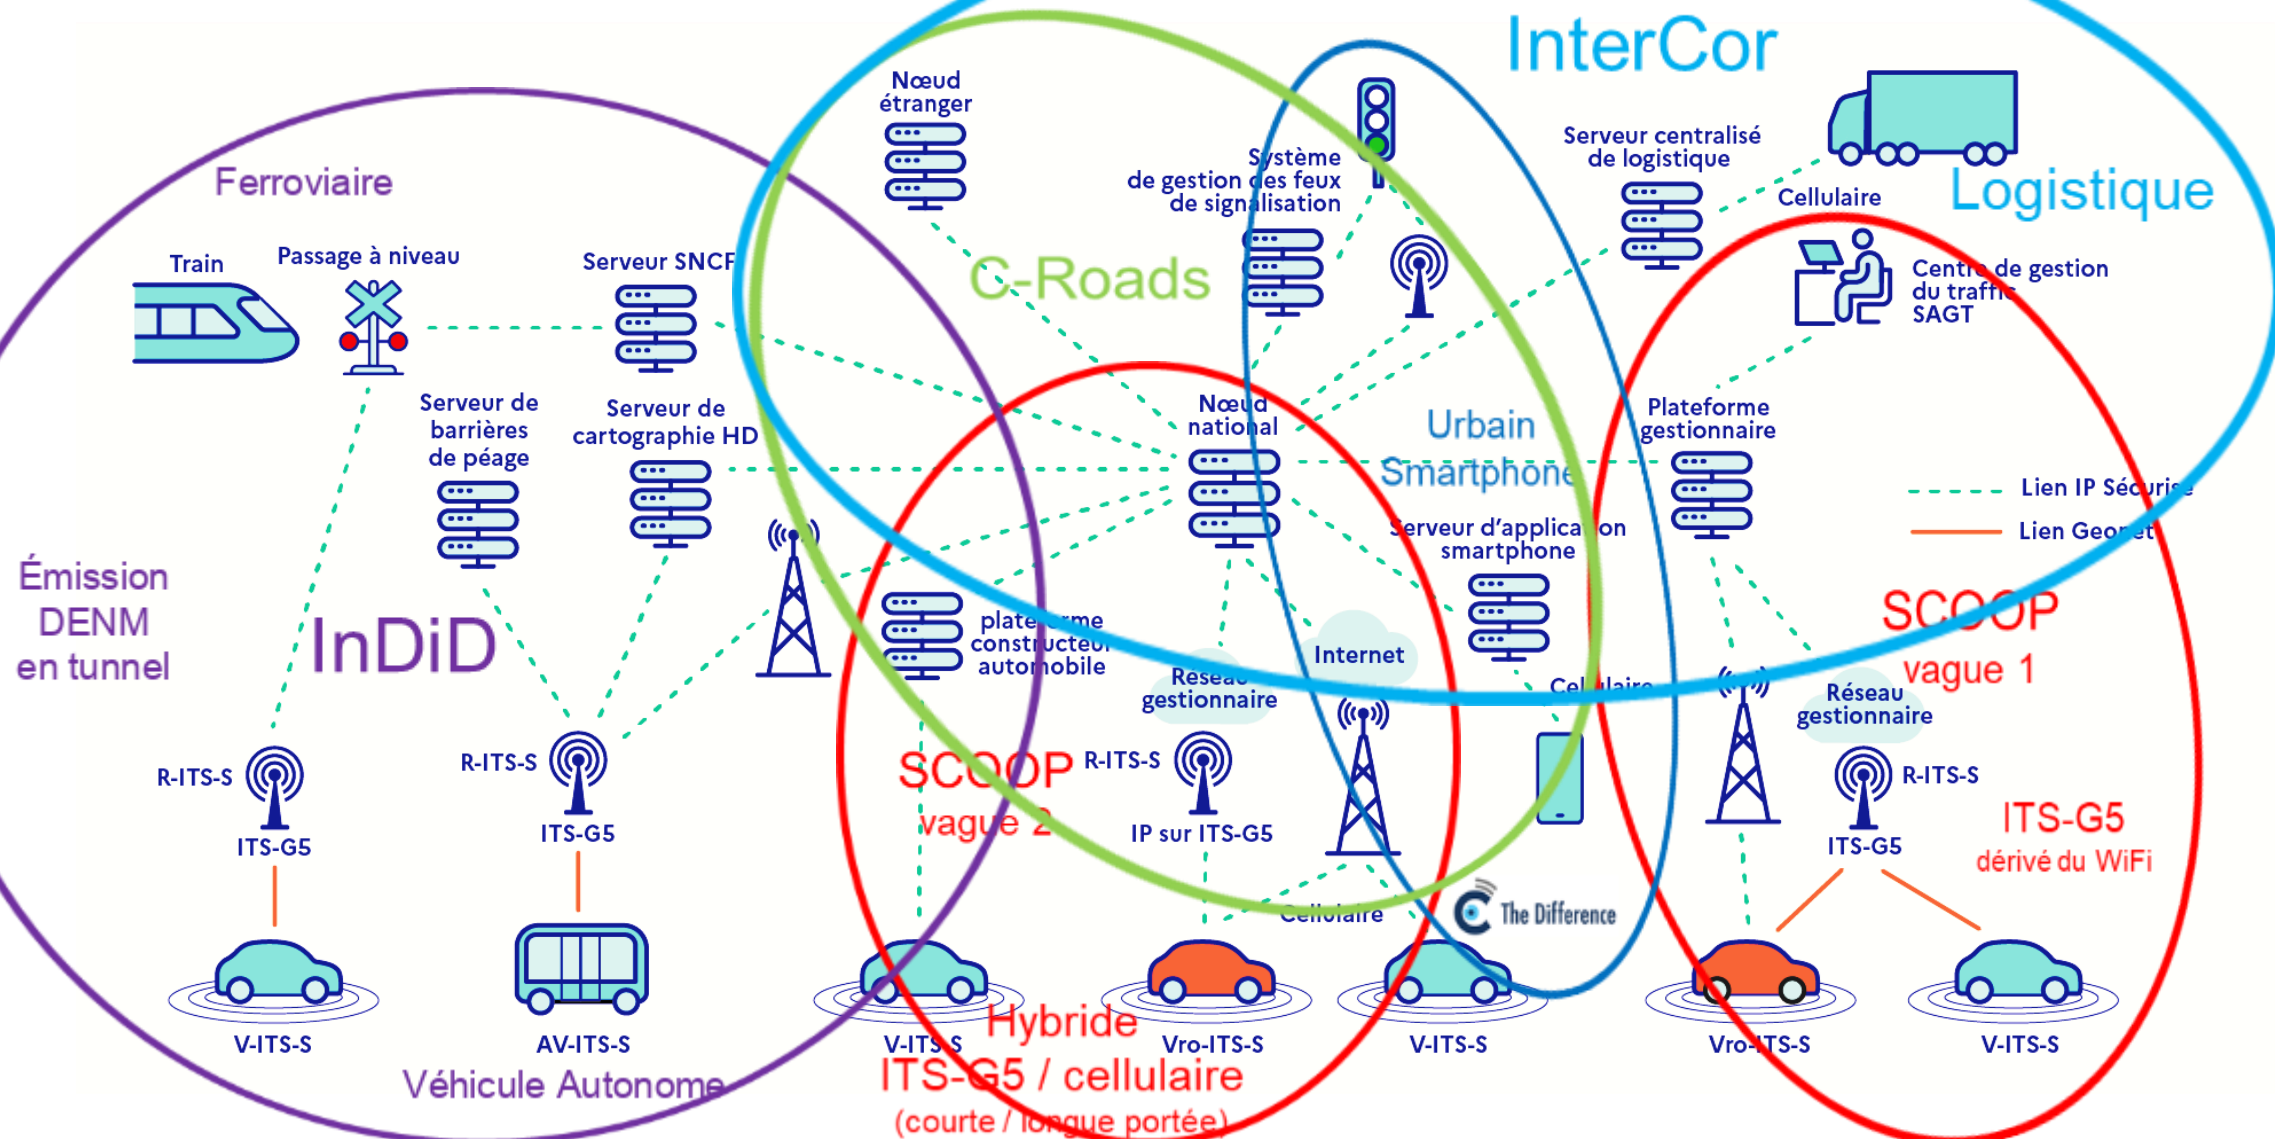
InterCor

Nœud étranger

Système de gestion des feux de signalisation

Serveur centralisé de logistique

Logistique

Cellulaire

Centre de gestion du traffic SAGT

Ferroviaire

Train

Passage à niveau

Serveur SNCF

C-Roads

Serveur de barrières de péage

Serveur de cartographie HD

Nœud national

Urbain

Smartphone

Plateforme gestionnaire

Lien IP Sécurisé

Lien Geonet

Serveur d'application smartphone

Émission DENM en tunnel

InDiD

plateforme constructeur automobile

Internet

SCOOP

vague 1

Réseau gestionnaire

Cellulaire

Réseau gestionnaire

R-ITS-S

R-ITS-S

SCOOP

vague 2

R-ITS-S

R-ITS-S

ITS-G5

ITS-G5

IP sur ITS-G5

ITS-G5

ITS-G5

dérivé du WiFi

Cellulaire

The Difference

V-ITS-S

AV-ITS-S

V-ITS-S

Hybride

Vro-ITS-S

V-ITS-S

Vro-ITS-S

V-ITS-S

Véhicule Autonome

ITS-G5 / cellulaire

(courte / longue portée)